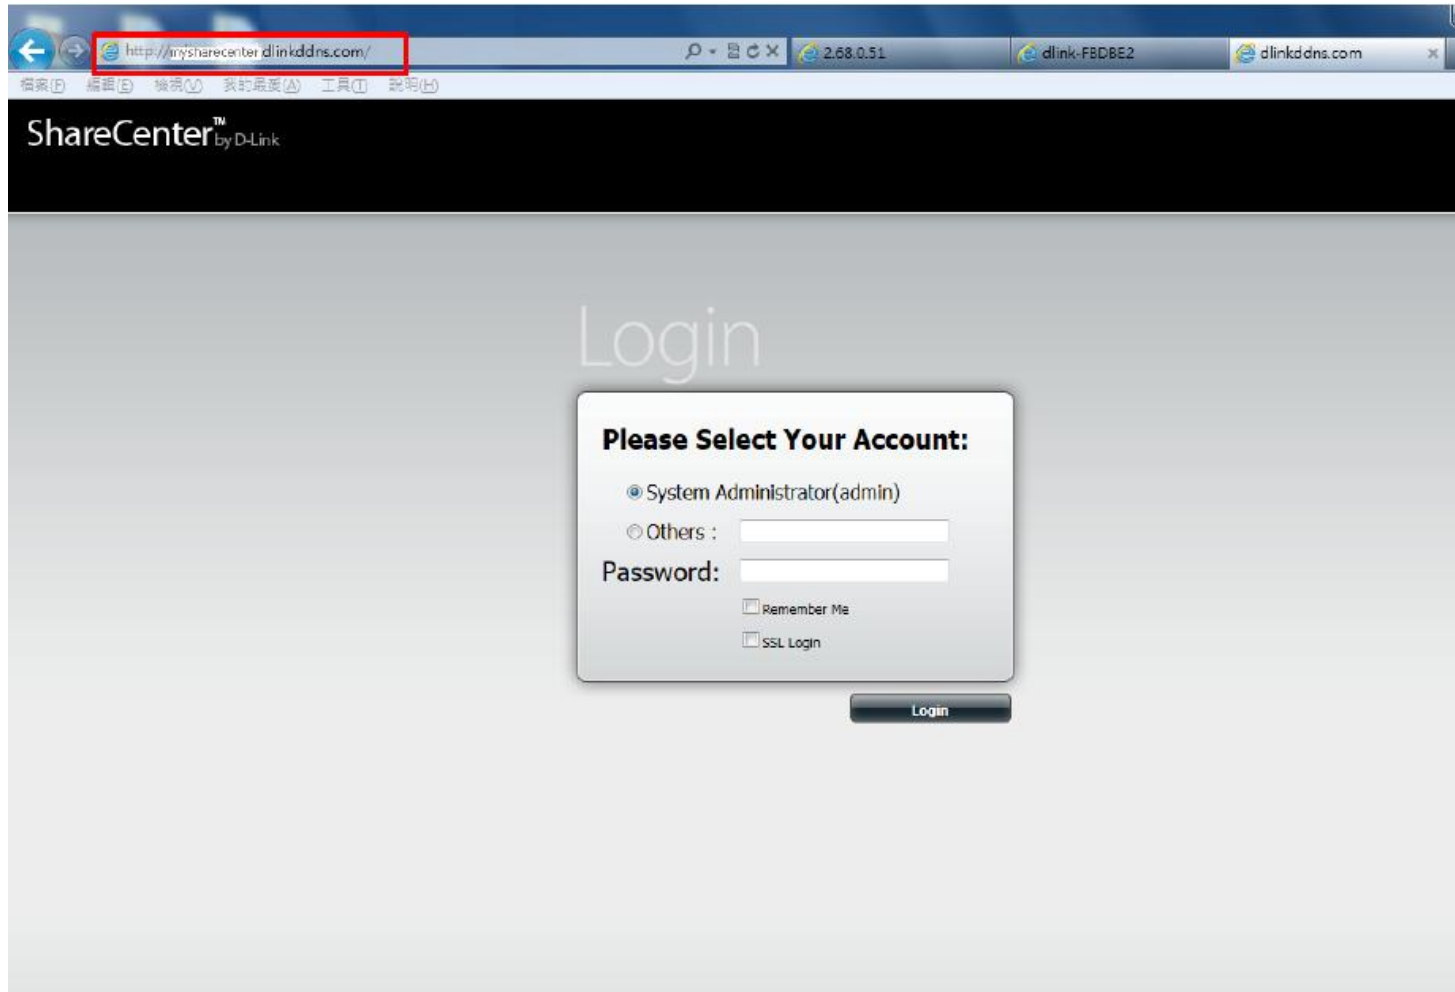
http://mysharecenter.dlinkddns.com/
2.68.0.51
dlink-FBDBE2
dlinkddns.com
檔案(F) 編輯(E) 檢視(V) 我的最愛(A) 工具(T) 說明(H)

ShareCenter™ by D-Link

Login

Please Select Your Account:

System Administrator(admin)

Others :

Password:

Remember Me

SSL Login

Login